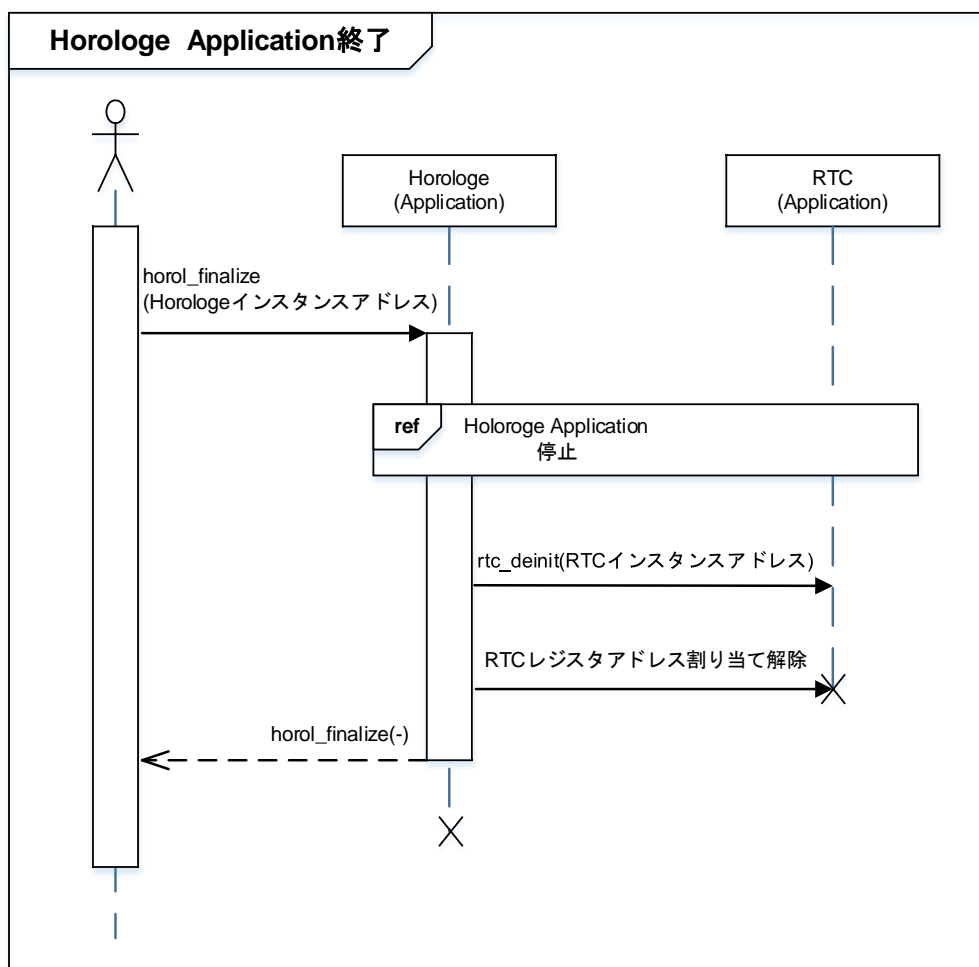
Horologe Application終了

Horologe
(Application)

RTC
(Application)

horol_finalize
(Horologeインスタンスアドレス)

ref

Holoroge Application
停止

rtc_deinit(RTCインスタンスアドレス)

RTCレジスタアドレス割り当て解除

horol_finalize(-)